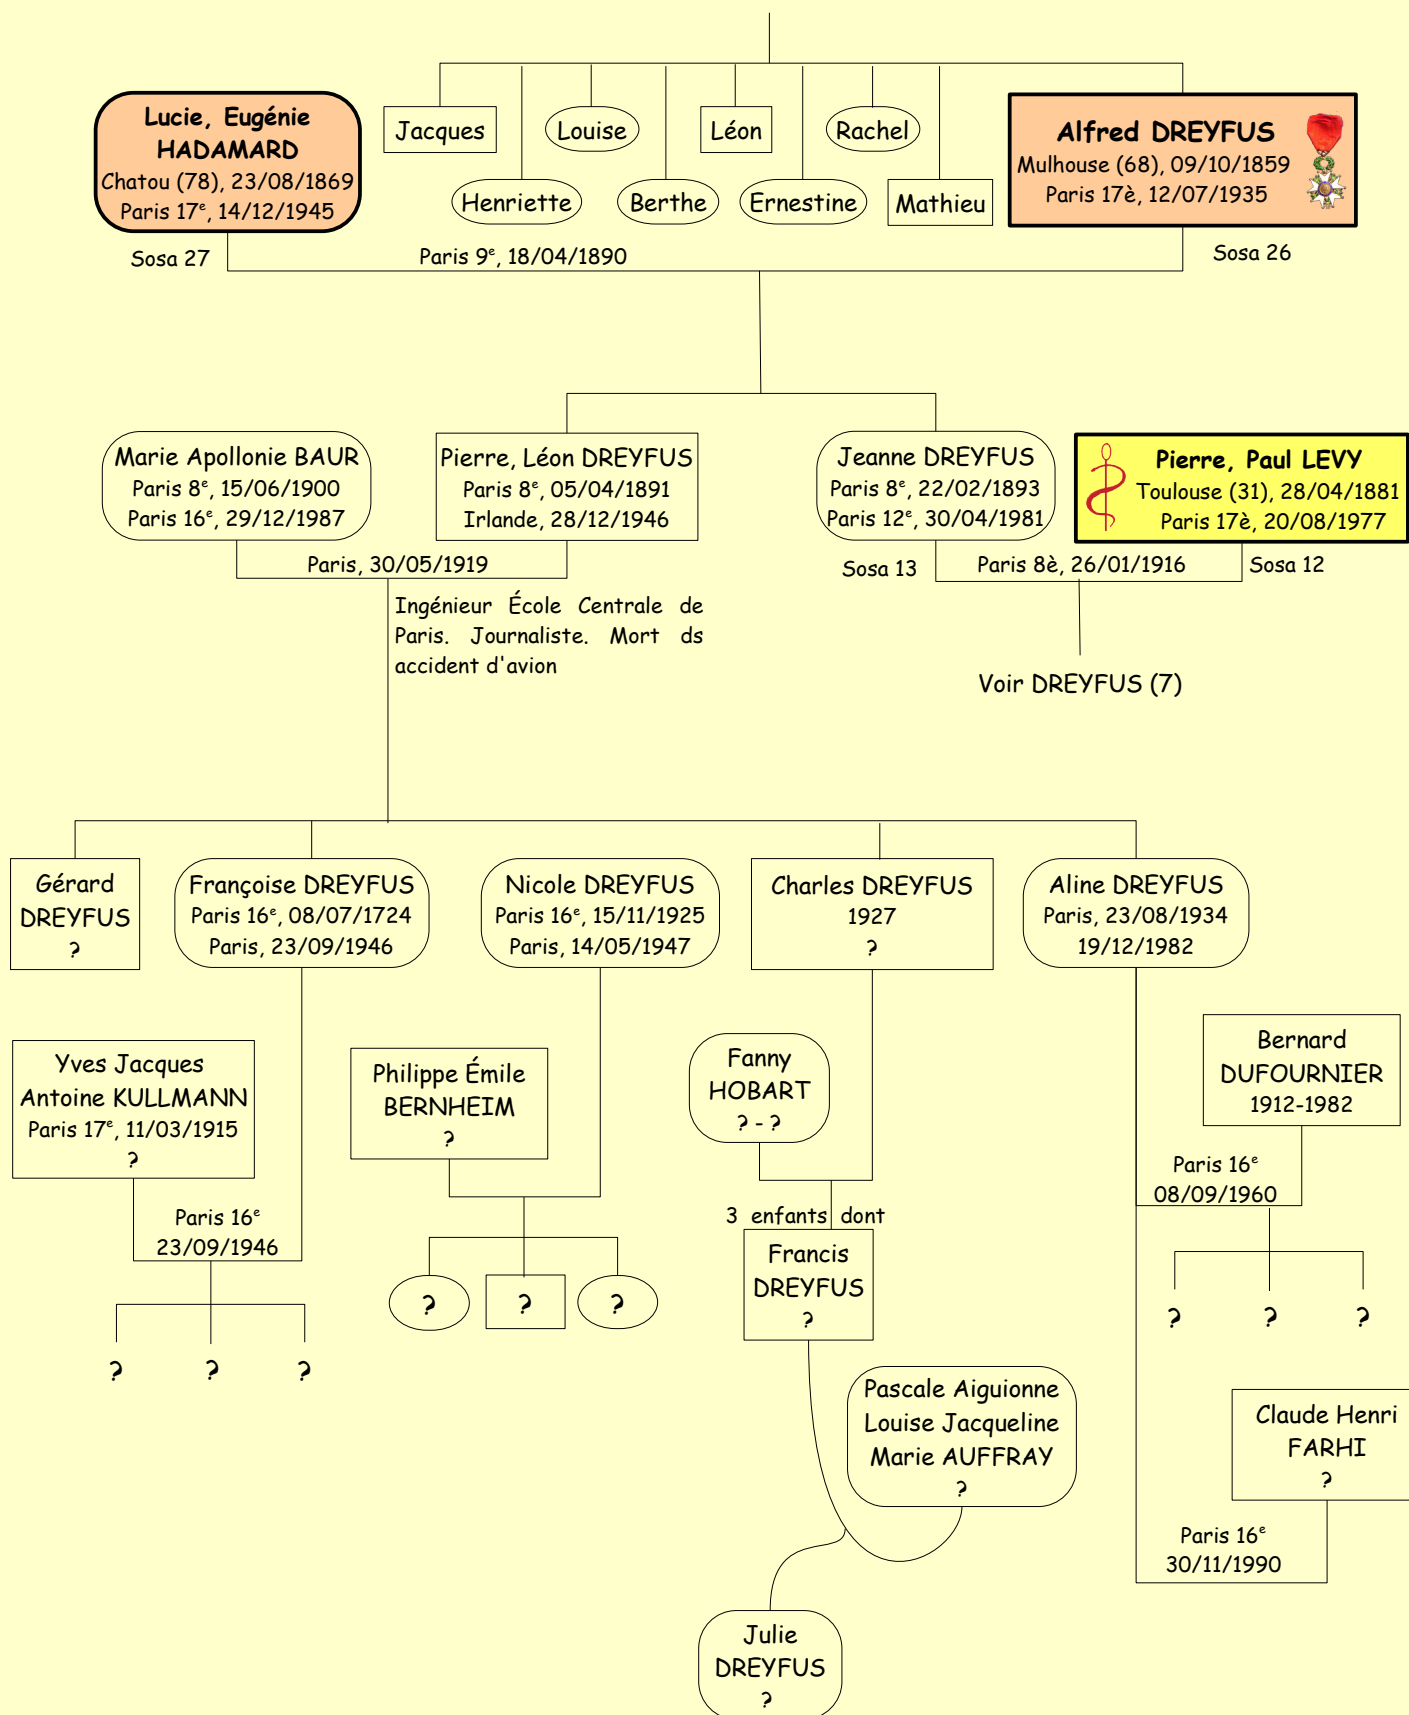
Lucie, Eugénie HADAMARD
Chatou (78), 23/08/1869
Paris 17$^e$, 14/12/1945

Jacques

Louise

Léon

Rachel

Henriette

Berthe

Ernestine

Mathieu

Alfred DREYFUS
Mulhouse (68), 09/10/1859
Paris 17è, 12/07/1935

Sosa 27

Paris 9$^e$, 18/04/1890

Sosa 26

Marie Apollonie BAUR
Paris 8$^e$, 15/06/1900
Paris 16$^e$, 29/12/1987

Pierre, Léon DREYFUS
Paris 8$^e$, 05/04/1891
Irlande, 28/12/1946

Jeanne DREYFUS
Paris 8$^e$, 22/02/1893
Paris 12$^e$, 30/04/1981

Pierre, Paul LEVY
Toulouse (31), 28/04/1881
Paris 17è, 20/08/1977

Paris, 30/05/1919

Sosa 13

Paris 8è, 26/01/1916

Sosa 12

Ingénieur École Centrale de Paris. Journaliste. Mort ds accident d'avion

Voir DREYFUS (7)

Gérard DREYFUS
?

Françoise DREYFUS
Paris 16$^e$, 08/07/1724
Paris, 23/09/1946

Nicole DREYFUS
Paris 16$^e$, 15/11/1925
Paris, 14/05/1947

Charles DREYFUS
1927
?

Aline DREYFUS
Paris, 23/08/1934
19/12/1982

Yves Jacques Antoine KULLMANN
Paris 17$^e$, 11/03/1915
?

Philippe Émile BERNHEIM
?

Fanny HOBART
? - ?

Bernard DUFOURNIER
1912-1982

Paris 16$^e$
08/09/1960

Paris 16$^e$
23/09/1946

3 enfants dont

Francis DREYFUS
?

?

?

?

?

?

?

?

?

?

Pascale Aiguionne Louise Jacqueline Marie AUFFRAY
?

Claude Henri FARHI
?

Paris 16$^e$
30/11/1990

Julie DREYFUS
?